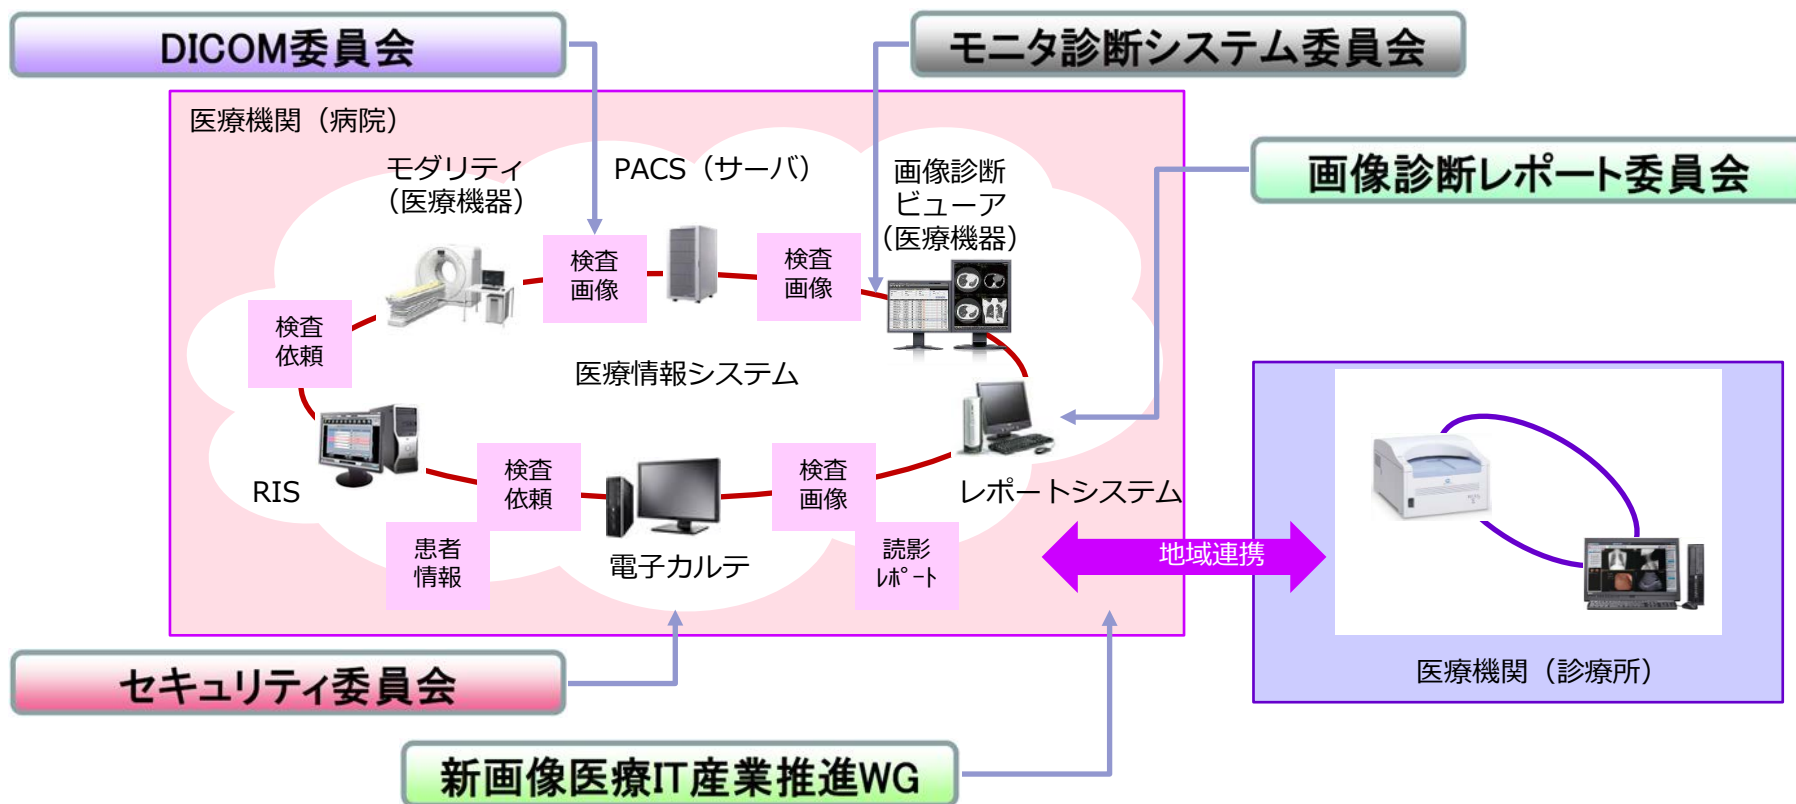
DICOM委員会

モニタ診断システム委員会

医療機関（病院）

モダリティ（医療機器）

PACS（サーバ）

画像診断ビューア（医療機器）

画像診断レポート委員会

検査画像

検査画像

検査依頼

医療情報システム

RIS

検査依頼

検査画像

レポートシステム

患者情報

電子カルテ

読影ﾚﾎﾟｰﾄ

地域連携

医療機関（診療所）

セキュリティ委員会

新画像医療IT産業推進WG